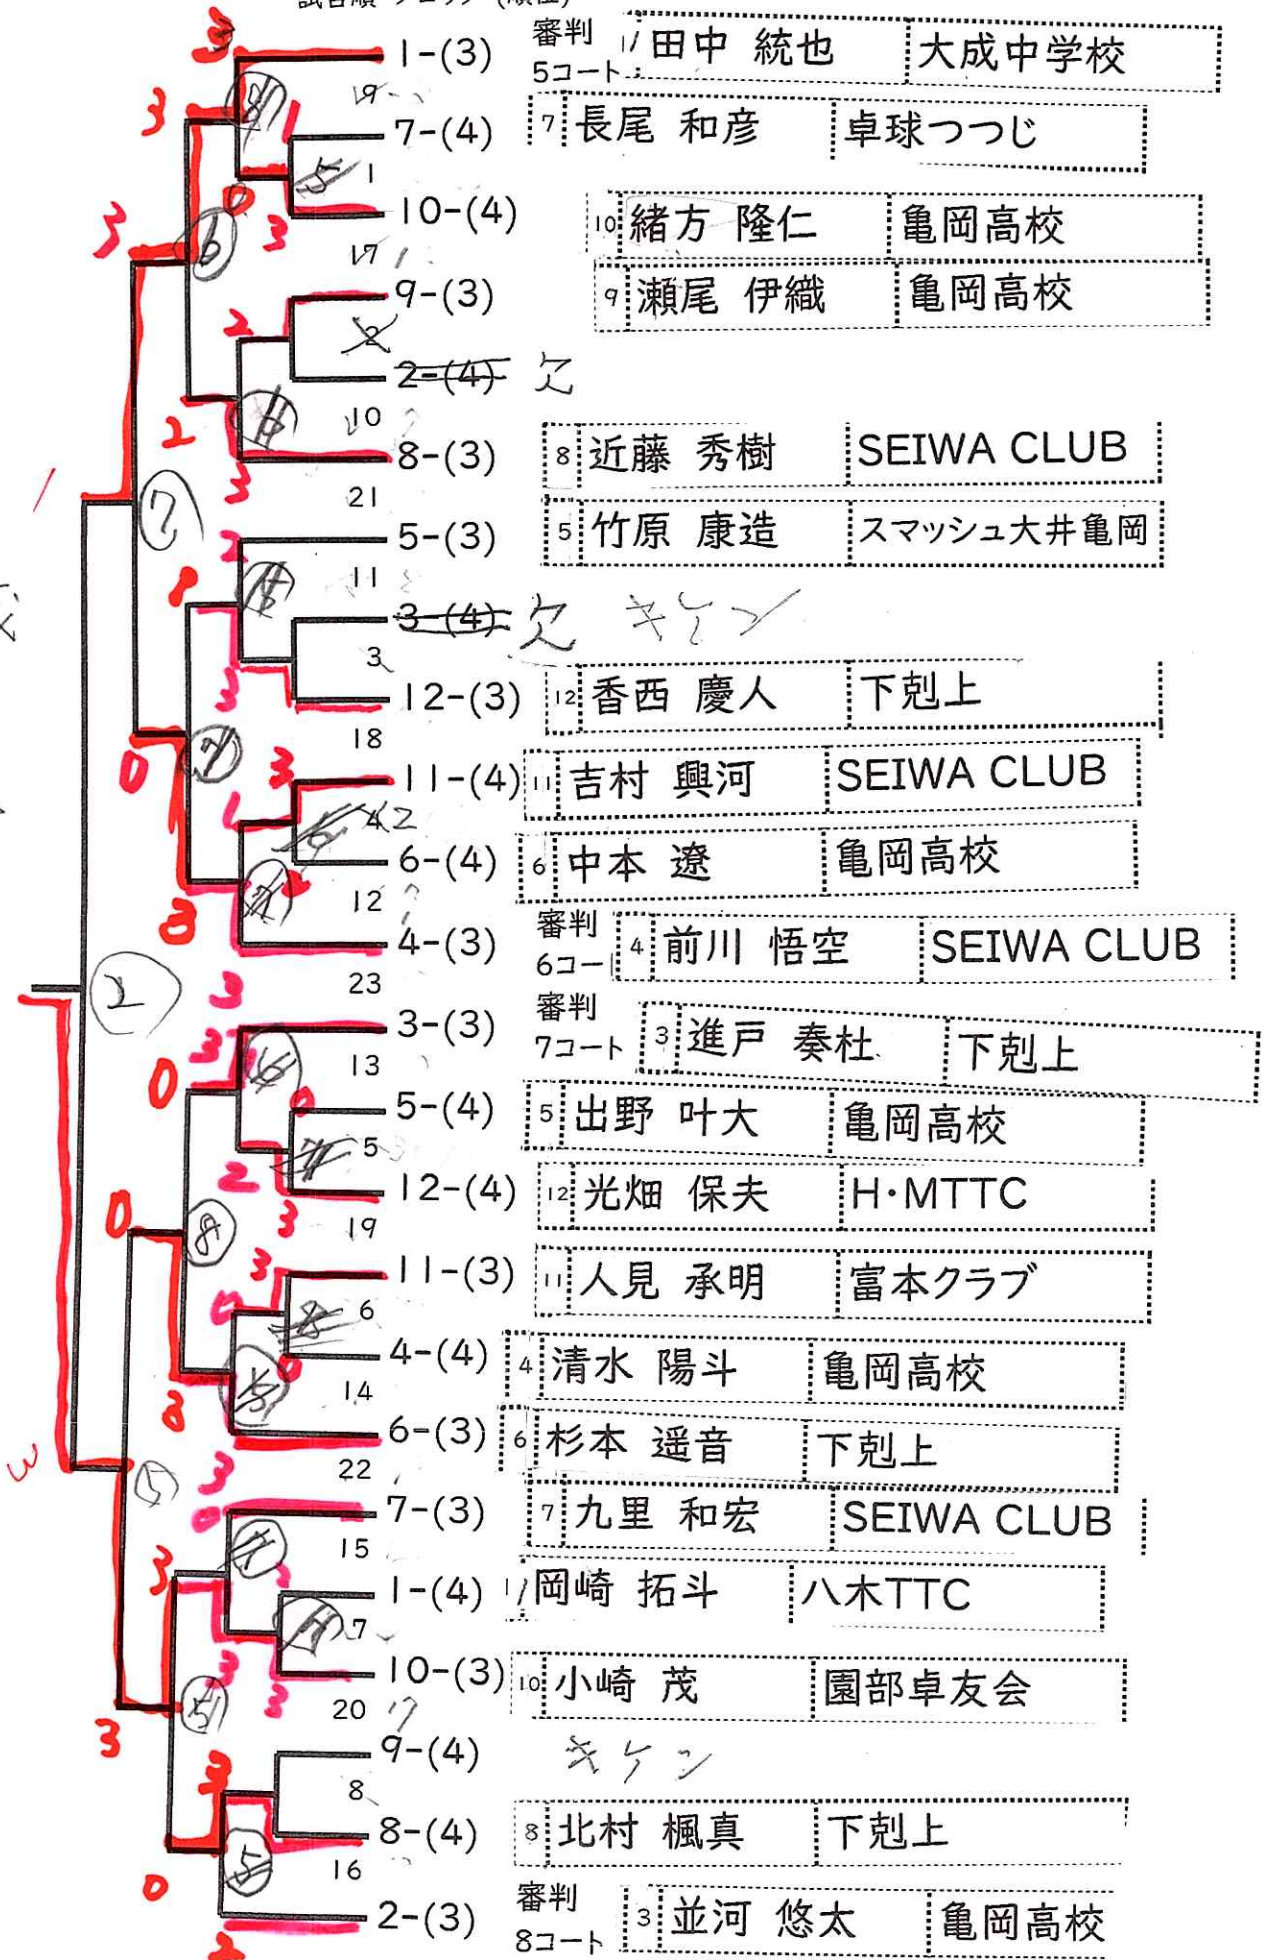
審判 5コート 1-(3) 1 田中 統也 大成中学校
7-(4) 7 長尾 和彦 卓球つつじ
10-(4) 10 緒方 隆仁 亀岡高校
9-(3) 9 瀬尾 伊織 亀岡高校
2-(4) 欠
8-(3) 8 近藤 秀樹 SEIWA CLUB
5-(3) 5 竹原 康造 スマッシュ大井亀岡
3-(4) 欠 キケン
12-(3) 12 香西 慶人 下剋上
11-(4) 11 吉村 興河 SEIWA CLUB
6-(4) 6 中本 遼 亀岡高校
審判 6コート 4-(3) 4 前川 悟空 SEIWA CLUB
審判 7コート 3-(3) 3 進戸 奏杜 下剋上
5-(4) 5 出野 叶大 亀岡高校
12-(4) 12 光畑 保夫 H・MTTC
11-(3) 11 人見 承明 富本クラブ
4-(4) 4 清水 陽斗 亀岡高校
6-(3) 6 杉本 遥音 下剋上
7-(3) 7 九里 和宏 SEIWA CLUB
1-(4) 1 岡崎 拓斗 八木TTC
10-(3) 10 小崎 茂 園部卓友会
9-(4) キケン
8-(4) 8 北村 楓真 下剋上
審判 8コート 2-(3) 3 並河 悠太 亀岡高校

19 1 17 10 21 11 3 18 12 23 13 5 19 6 14 22 15 7 20 8 16
3 3 3 2 2 3 3 1 3 0 3 1 3 3 3 0 2 0 3 3 2 3 3 3 3 0 3 3 0